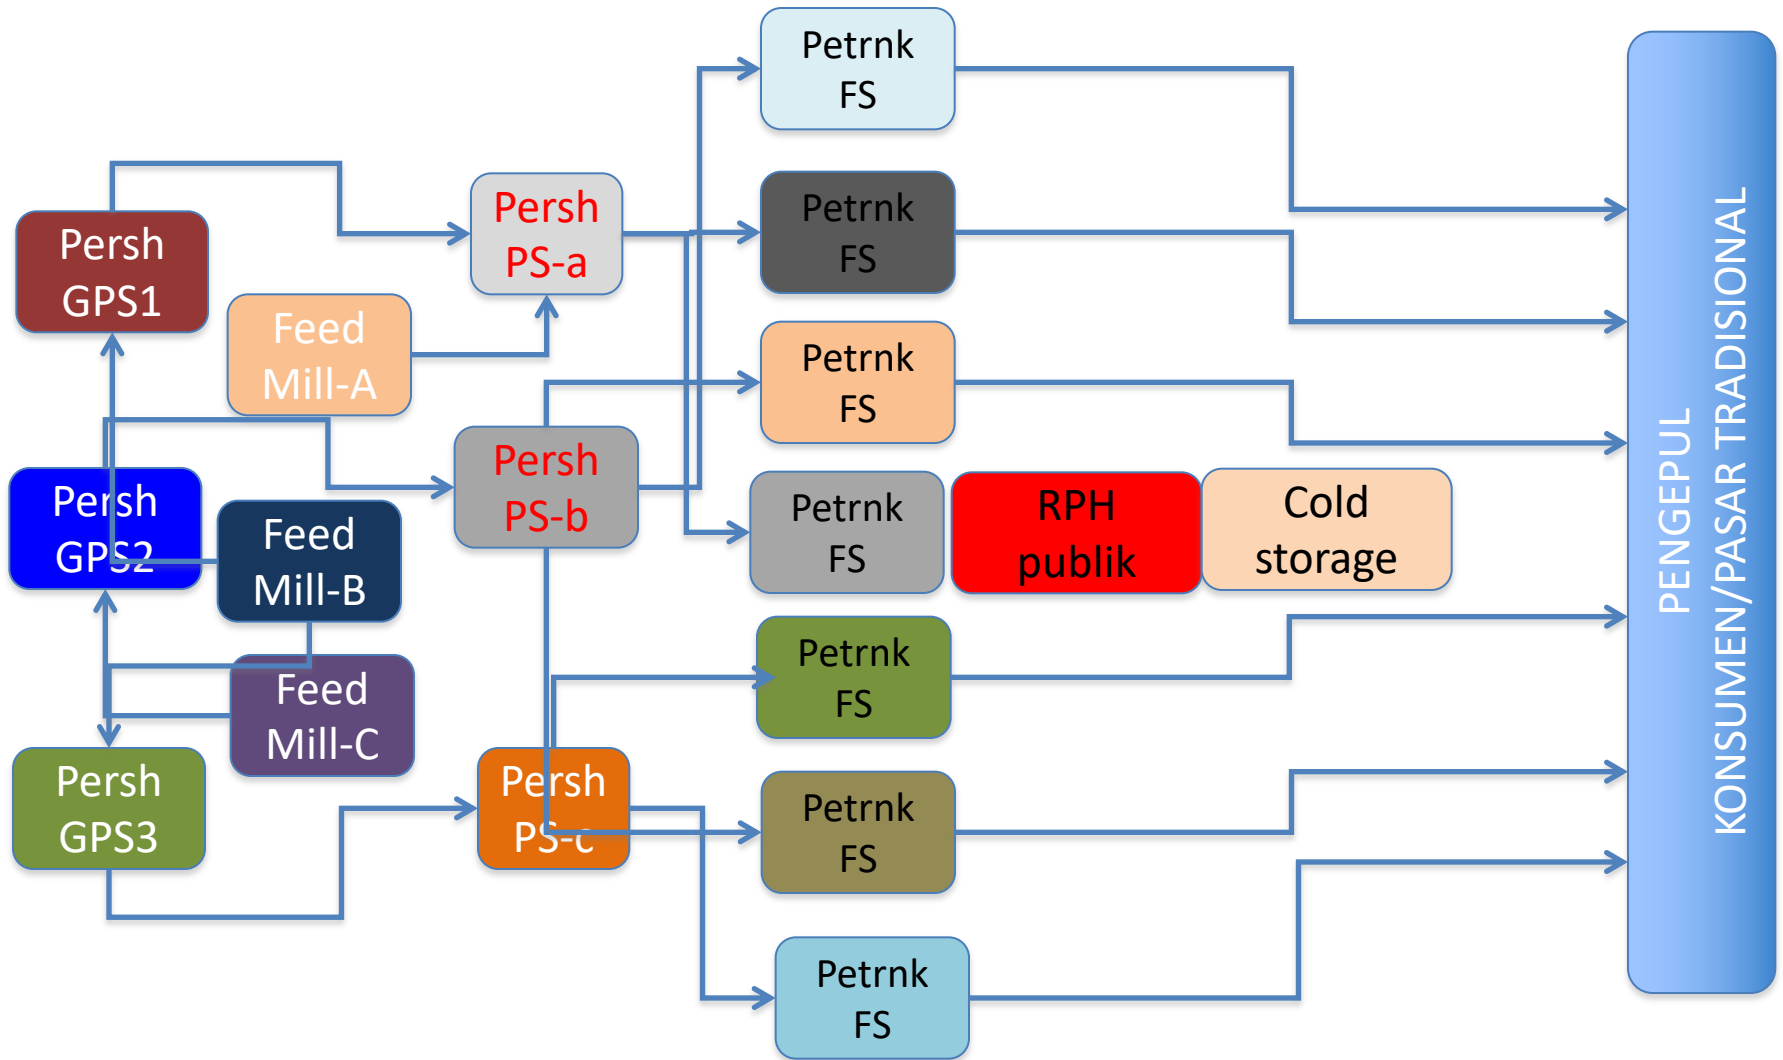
Persh GPS1

Feed Mill-A

Persh GPS2

Feed Mill-B

Feed Mill-C

Persh GPS3

Persh PS-a

Persh PS-b

Persh PS-c

Petrnk FS

Petrnk FS

Petrnk FS

Petrnk FS

RPH publik

Cold storage

Petrnk FS

Petrnk FS

Petrnk FS

PENGEPUL KONSUMEN/PASAR TRADISIONAL